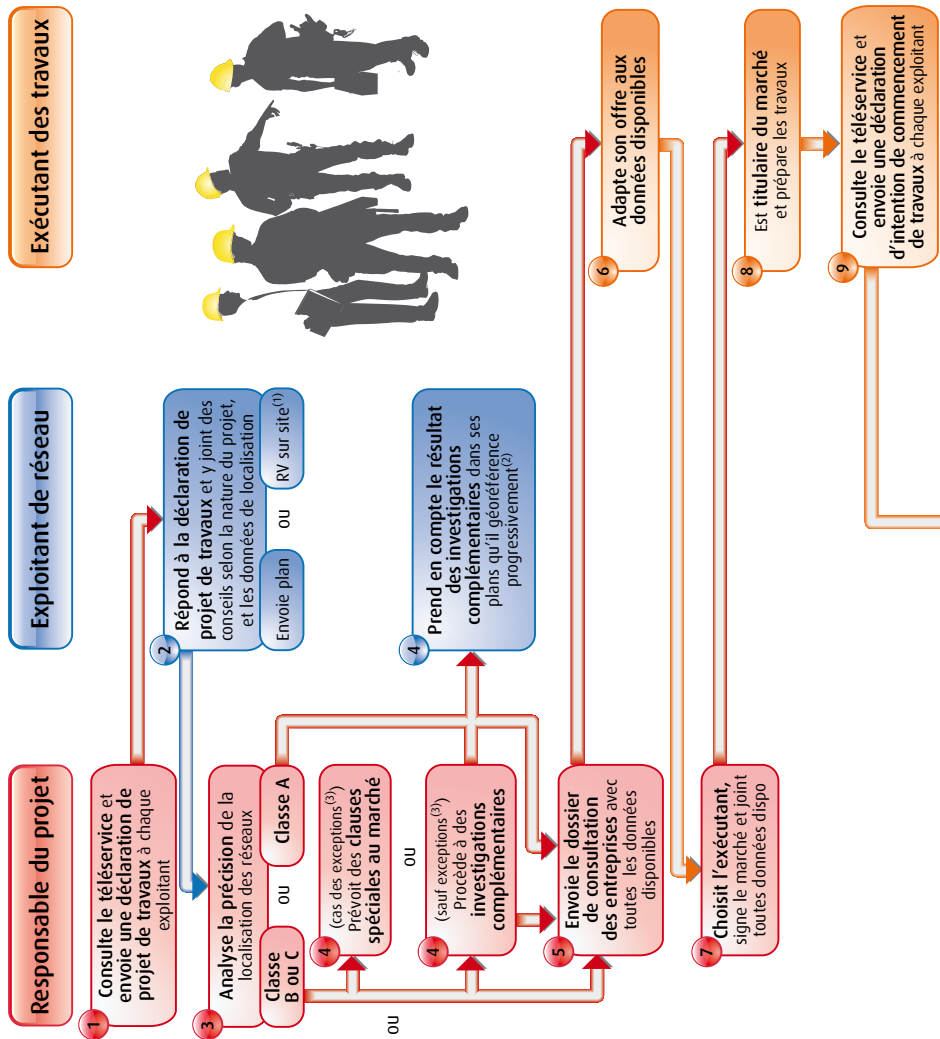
Responsable du projet

Exploitant de réseau

Exécutant des travaux

1 Consulte le téléservice et envoie une déclaration de projet de travaux à chaque exploitant

2 Répond à la déclaration de projet de travaux et y joint des conseils selon la nature du projet, et les données de localisation

Envoie plan

ou

RV sur site$^{(1)}$

3 Analyse la précision de la localisation des réseaux

Classe A

ou

Classe B ou C

4 (cas des exceptions$^{(3)}$) Prévoit des clauses spéciales au marché

ou

4 (sauf exceptions$^{(3)}$) Procède à des investigations complémentaires

ou

4 Prend en compte le résultat des investigations complémentaires dans ses plans qu'il géoréférence progressivement$^{(2)}$

5 Envoie le dossier de consultation des entreprises avec toutes les données disponibles

6 Adapte son offre aux données disponibles

7 Choisit l'exécutant, signe le marché et joint toutes données dispo

8 Est titulaire du marché et prépare les travaux

9 Consulte le téléservice et envoie une déclaration d'intention de commencement de travaux à chaque exploitant